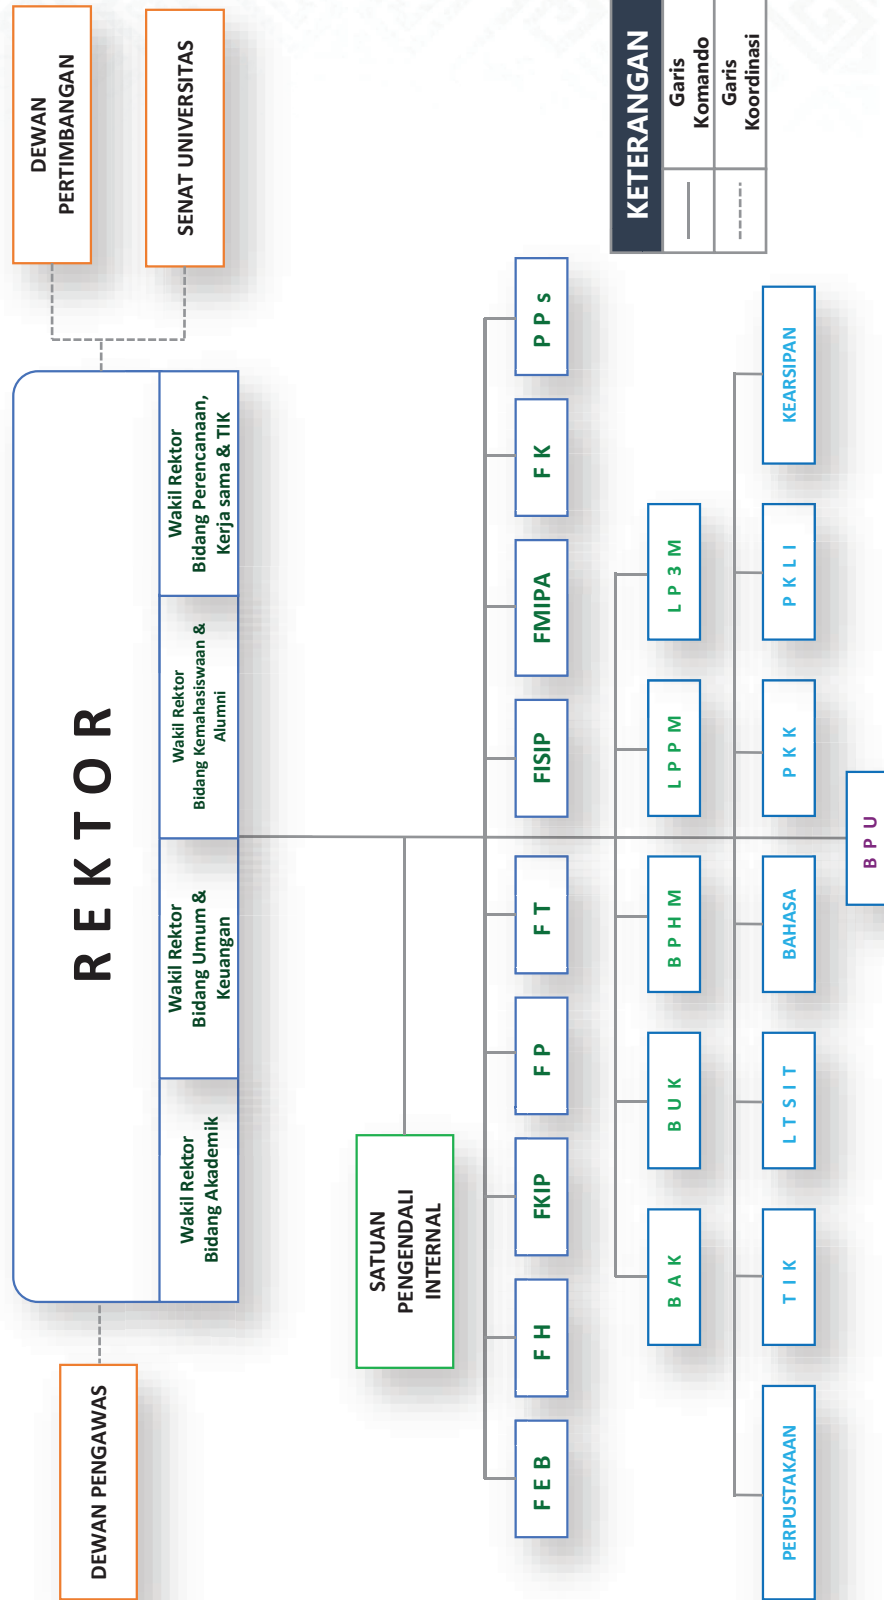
DEWAN PERTIMBANGAN

SENAT UNIVERSITAS

KETERANGAN

Garis Komando

Garis Koordinasi

REKTOR

Wakil Rektor Bidang Perencanaan, Kerja sama & TIK

Wakil Rektor Bidang Kemahasiswaan & Alumni

Wakil Rektor Bidang Umum & Keuangan

Wakil Rektor Bidang Akademik

DEWAN PENGAWAS

SATUAN PENGENDALI INTERNAL

P P S

F K

FMIPA

FISIP

F T

F P

FKIP

F H

F E B

L P 3 M

L P P M

B P H M

B U K

B A K

KEARSIPAN

P K L I

P K K

BAHASA

L T S I T

T I K

PERPUSTAKAAN

B P U